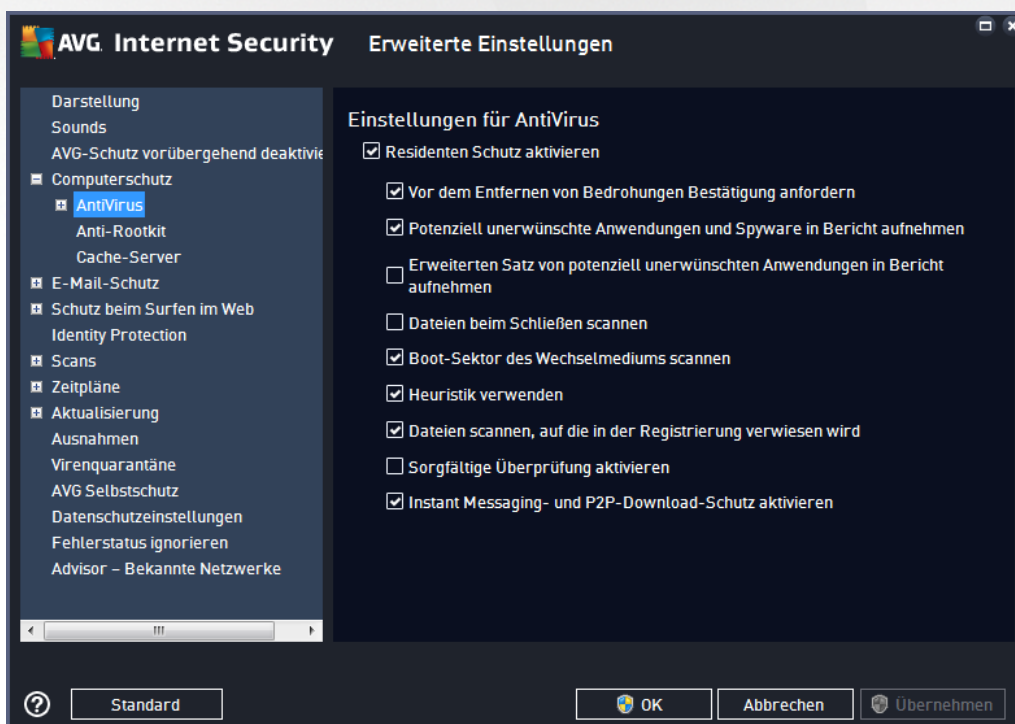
AVG. Internet Security Erweiterte Einstellungen

Darstellung
Sounds
AVG-Schutz vorübergehend deaktivie
Computerschutz
AntiVirus
Anti-Rootkit
Cache-Server
E-Mail-Schutz
Schutz beim Surfen im Web
Identity Protection
Scans
Zeitpläne
Aktualisierung
Ausnahmen
Virenquarantäne
AVG Selbstschutz
Datenschutzeinstellungen
Fehlerstatus ignorieren
Advisor – Bekannte Netzwerke

Einstellungen für AntiVirus
Residenten Schutz aktivieren
Vor dem Entfernen von Bedrohungen Bestätigung anfordern
Potenziell unerwünschte Anwendungen und Spyware in Bericht aufnehmen
Erweiterten Satz von potenziell unerwünschten Anwendungen in Bericht aufnehmen
Dateien beim Schließen scannen
Boot-Sektor des Wechselmediums scannen
Heuristik verwenden
Dateien scannen, auf die in der Registrierung verwiesen wird
Sorgfältige Überprüfung aktivieren
Instant Messaging- und P2P-Download-Schutz aktivieren

Standard
OK
Abbrechen
Übernehmen